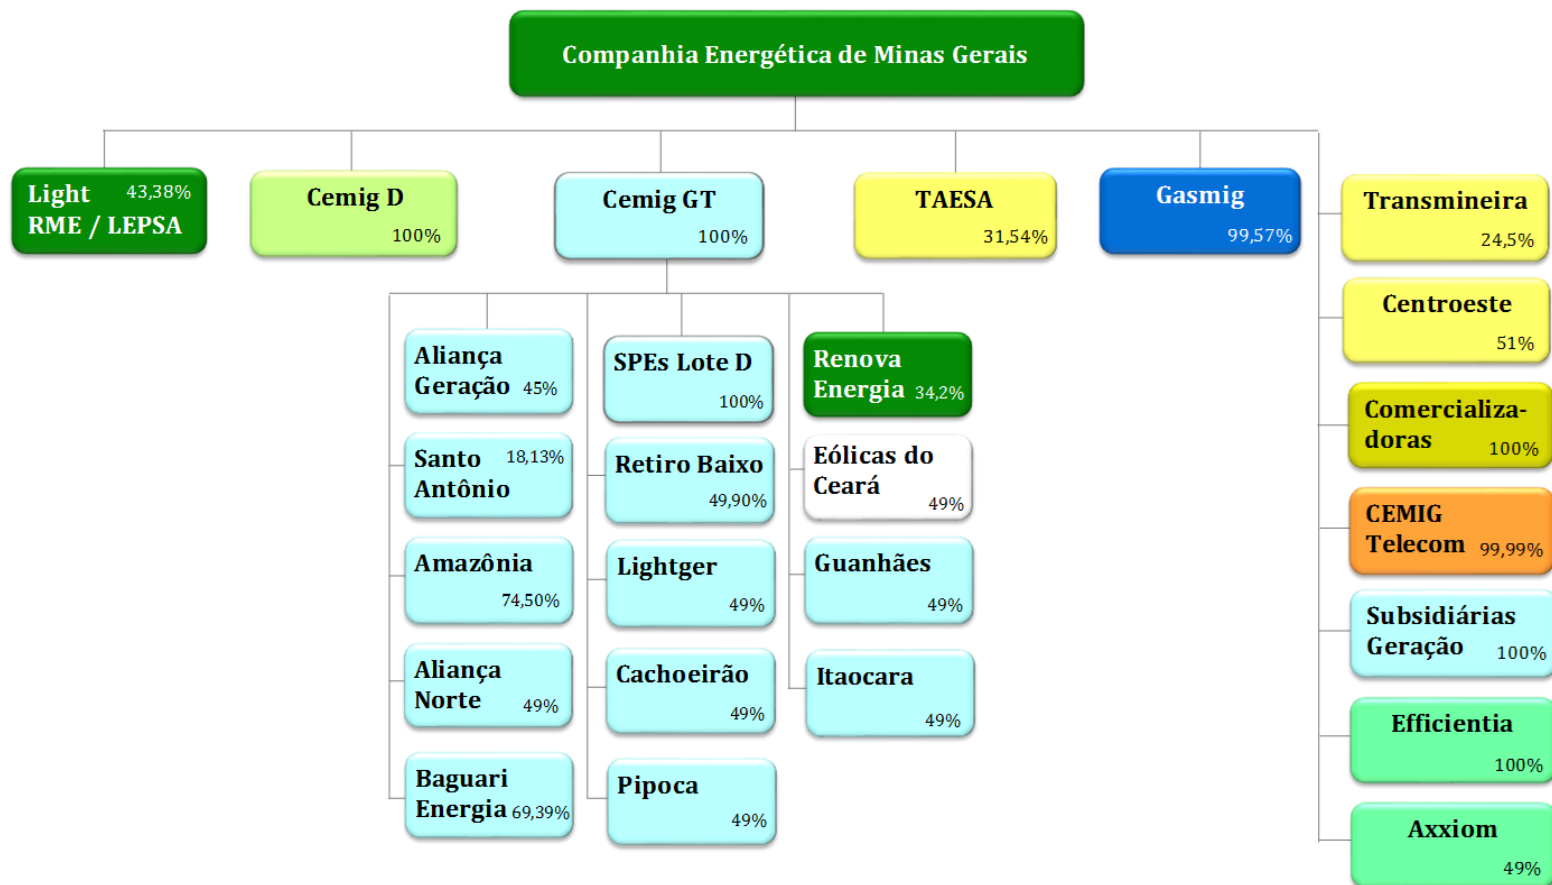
Companhia Energética de Minas Gerais

Light 43,38%
RME / LEPSA

Cemig D
100%

Cemig GT
100%

TAESA
31,54%

Gasmig
99,57%

Transmineira
24,5%

Centroeste
51%

Comercializa-doras
100%

CEMIG Telecom 99,99%

Subsidiárias Geração 100%

Efficientia
100%

Axxiom
49%

Aliança Geração 45%

Santo Antônio 18,13%

Amazônia
74,50%

Aliança Norte 49%

Baguari Energia 69,39%

SPEs Lote D
100%

Retiro Baixo
49,90%

Lightger
49%

Cachoeirão
49%

Pipoca
49%

Renova Energia 34,2%

Eólicas do Ceará
49%

Guanhães
49%

Itaocara
49%